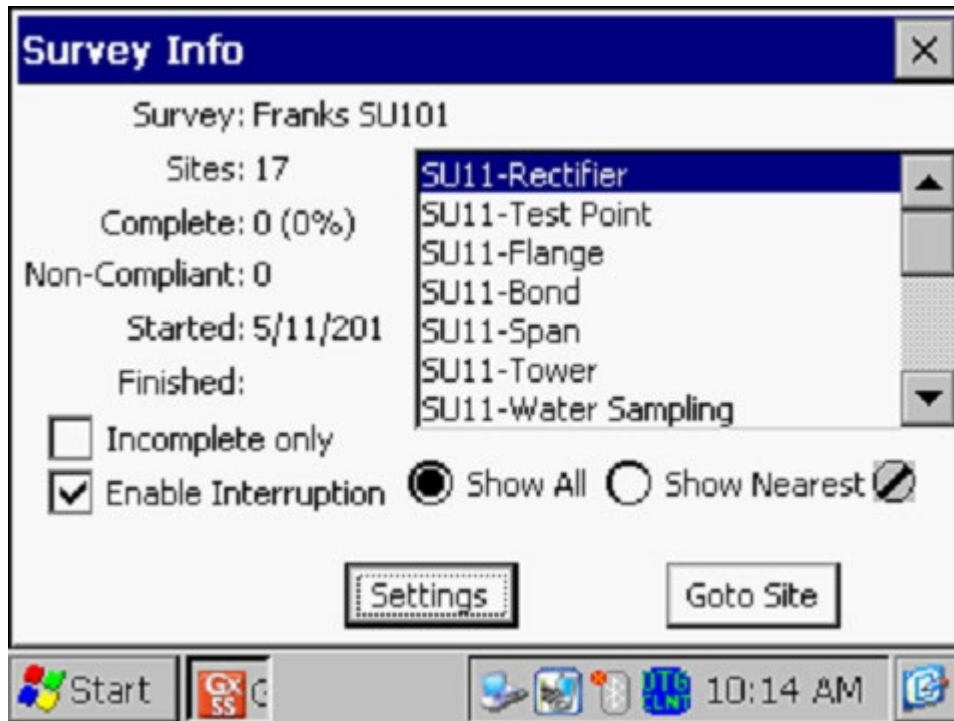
Survey Info

Survey: Franks SU101

Sites: 17

Complete: 0 (0%)

Non-Compliant: 0

Started: 5/11/201

Finished:

SU11-Rectifier
SU11-Test Point
SU11-Flange
SU11-Bond
SU11-Span
SU11-Tower
SU11-Water Sampling

Incomplete only

Enable Interruption

Show All

Show Nearest

Settings

Goto Site

Start

GX SS

DTG CLNT

10:14 AM